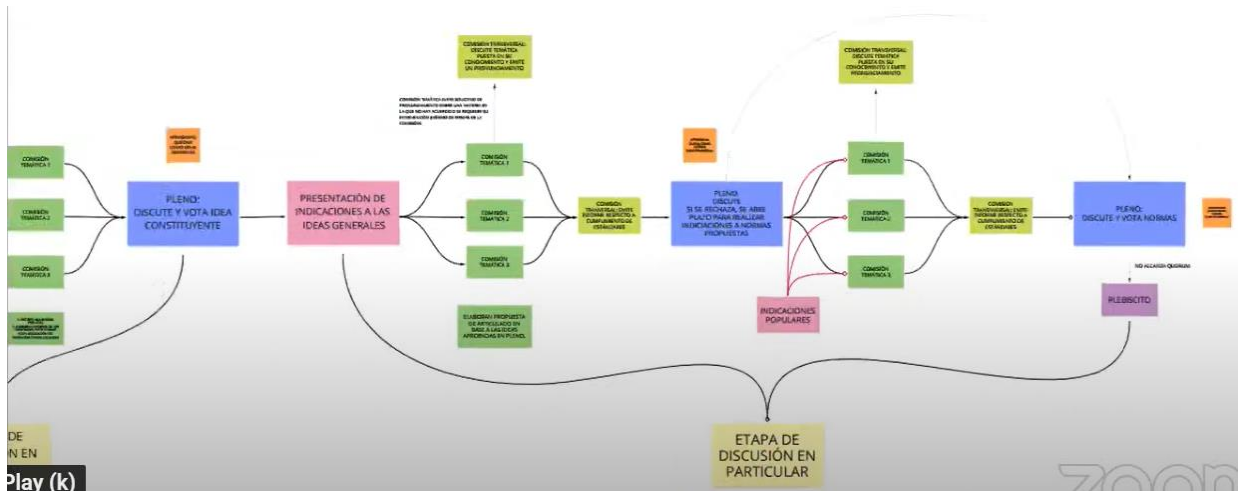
COMISIÓN TEMÁTICA 1

COMISIÓN TEMÁTICA 2

COMISIÓN TEMÁTICA 3

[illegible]

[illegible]

PLENO: DISCUTE Y VOTA IDEA CONSTITUYENTE

PRESENTACIÓN DE INDICACIONES A LAS IDEAS GENERALES

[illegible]

COMISIÓN TRANSVERSAL: DISCUTE TEMÁTICA PUESTA EN SU CONOCIMIENTO Y EMITE UN PRONUNCIAMIENTO

COMISIÓN TEMÁTICA 1

COMISIÓN TEMÁTICA 2

COMISIÓN TEMÁTICA 3

ELABORAN PROPUESTA DE ARTICULADO EN BASE A LAS IDEAS APROBADAS EN PLENO.

COMISIÓN TRANSVERSAL: EMITE INFORME RESPECTO A CUMPLIMIENTO DE ESTÁNDARES

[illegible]

PLENO: DISCUTE SI SE RECHAZA, SE ABRE PLAZO PARA REALIZAR INDICACIONES A NORMAS PROPUESTAS

COMISIÓN TRANSVERSAL: DISCUTE TEMÁTICA PUESTA EN SU CONOCIMIENTO Y EMITE PRONUNCIAMIENTO

COMISIÓN TEMÁTICA 1

COMISIÓN TEMÁTICA 2

COMISIÓN TEMÁTICA 3

INDICACIONES POPULARES

COMISIÓN TRANSVERSAL: EMITE INFORME RESPECTO A CUMPLIMIENTO DE ESTÁNDARES

PLENO: DISCUTE Y VOTA NORMAS

NO ALCANZA QUÓRUM

PLEBISCITO

DE
N EN

ETAPA DE DISCUSIÓN EN PARTICULAR

Play (k)

zoom